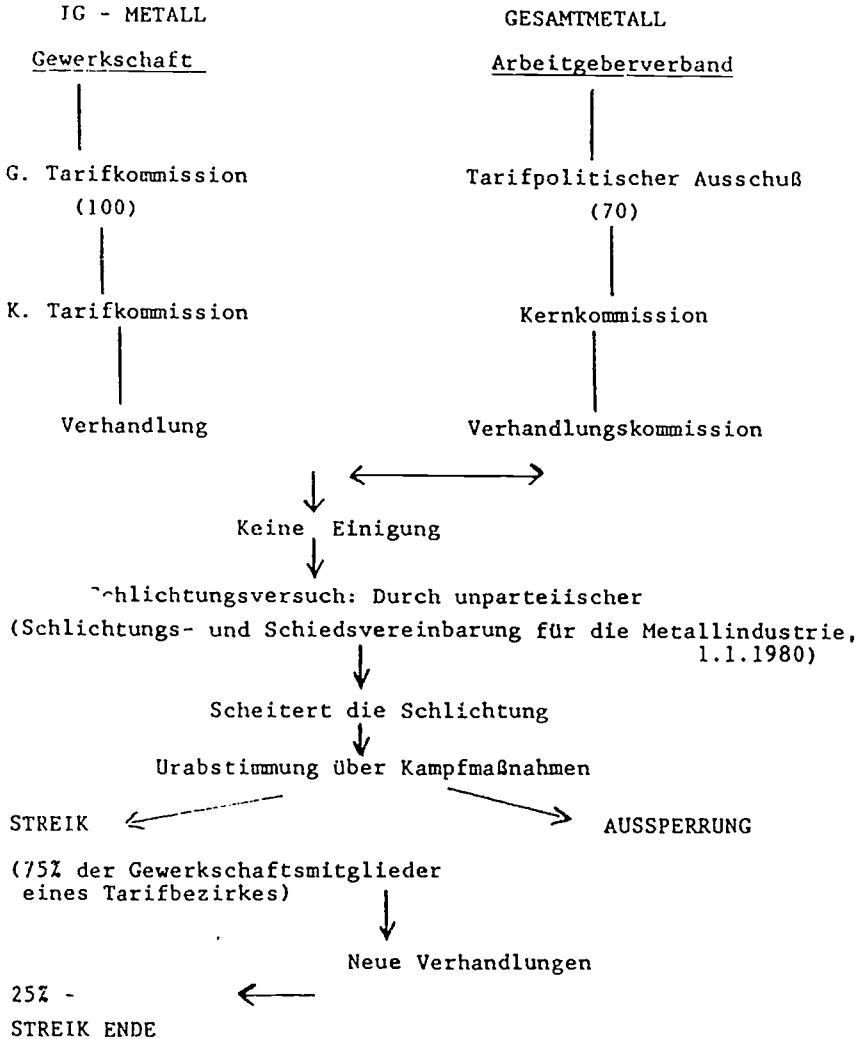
IG - METALL

Gewerkschaft

G. Tarifkommission
(100)

K. Tarifkommission

Verhandlung

GESAMTMETALL

Arbeitgeberverband

Tarifpolitischer Ausschuß
(70)

Kernkommission

Verhandlungskommission

Keine Einigung

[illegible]chlichtungsversuch: Durch unparteiischer
(Schlichtungs- und Schiedsvereinbarung für die Metallindustrie, 1.1.1980)

Scheitert die Schlichtung

Urabstimmung über Kampfmaßnahmen

STREIK

AUSSPERRUNG

(75% der Gewerkschaftsmitglieder eines Tarifbezirkes)

Neue Verhandlungen

25% -
STREIK ENDE